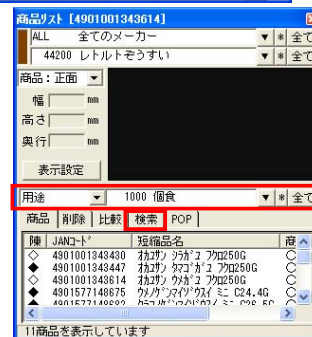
商品リスト [4901001343614]

ALL 全てのメーカー ▼ ＊ 全て

44200 レトルトぞうすい ▼ ＊ 全て

商品：正面 ▼

幅 mm

高さ mm

奥行 mm

表示設定

用途 ▼ 1000 個食 ▼ ＊ 全て

商品 | 削除 | 比較 | 検索 | POP

| 陳 | JANｺｰﾄﾞ | 短縮品名 | 商 |
|---|---|---|---|
| ◇ | 4901001343430 | ｵｶﾕｻﾝ ｼﾗｶﾞﾕ ｱｸﾛ250G | ○ |
| ◇ | 4901001343447 | ｵｶﾕｻﾝ ﾀﾏｺﾞｶﾞﾕ ｱｸﾛ250G | ○ |
| ◆ | 4901001343614 | ｵｶﾕｻﾝ ｳﾒｶﾞﾕ ｱｸﾛ250G | ○ |
| ◆ | 4901577148675 | ｸﾉﾙｶﾞﾕﾌｨｿﾞｳｽｲ ﾐﾆ C24.4G | ○ |
| ◇ | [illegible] | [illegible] | ○ |

11商品を表示しています